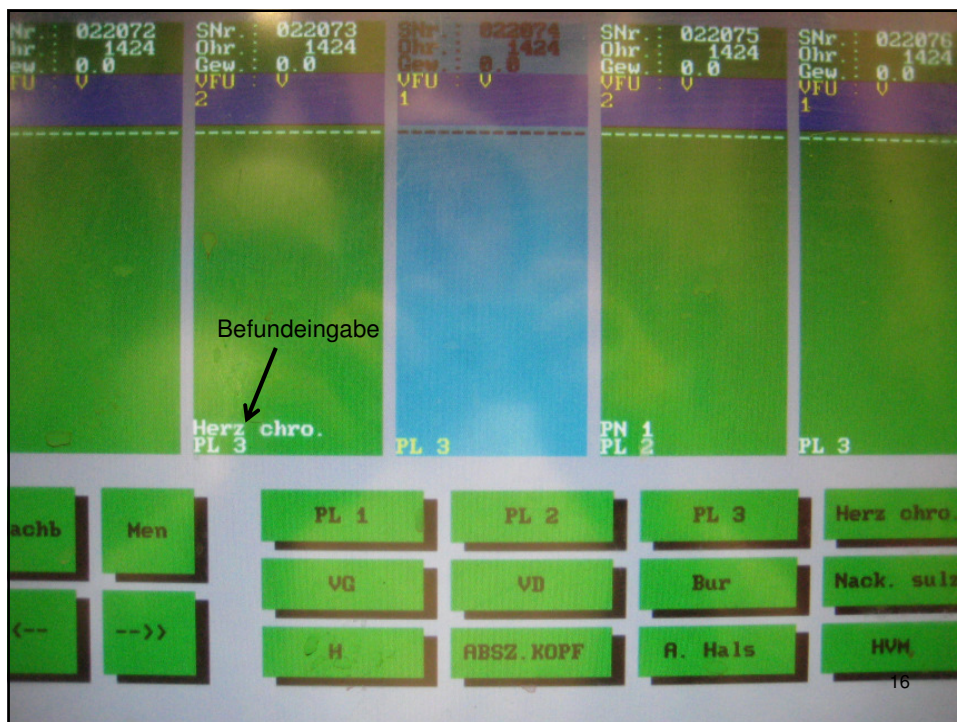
Nr. : 022072
Ohr. : 1424
Gew. : 0.0
VFU : V

SNr. : 022073
Ohr. : 1424
Gew. : 0.0
VFU : V
2

SNr. : 022074
Ohr. : 1424
Gew. : 0.0
VFU : V
1

SNr. : 022075
Ohr. : 1424
Gew. : 0.0
VFU : V
2

SNr. : 022076
Ohr. : 1424
Gew. : 0.0
VFU : V
1

Befundeingabe

Herz chro.
PL 3

PL 3

PN 1
PL 2

PL 3

achb

Men

PL 1

PL 2

PL 3

Herz chro.

VG

VD

Bur

Nack. sulz

<--

-->>

H

ABSZ.KOPF

A. Hals

HVM

16